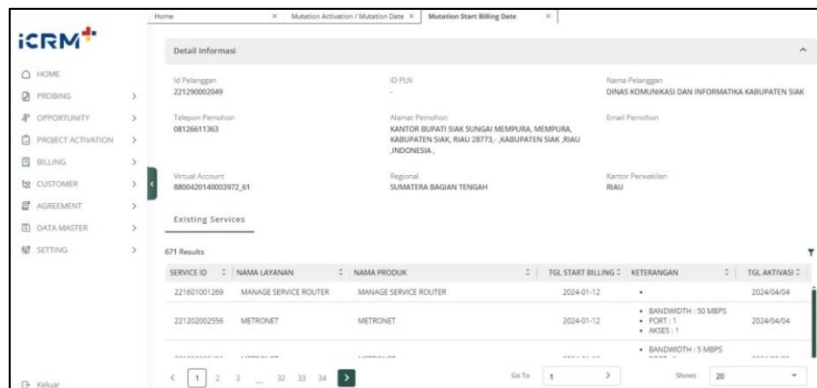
iCRM+

Home × Mutation Activation / Mutation Date × Mutation Start Billing Date ×

HOME
PROBING
OPPORTUNITY
PROJECT ACTIVATION
BILLING
CUSTOMER
AGREEMENT
DATA MASTER
SETTING

Keluar

Detail Informasi

Id Pelanggan
221290002049

ID PLN
-

Nama Pelanggan
DINAS KOMUNIKASI DAN INFORMATIKA KABUPATEN SIAK

Telepon Pemohon
08126611363

Alamat Pemohon
KANTOR BUPATI SIAK SUNGAI MEMPURA, MEMPURA, KABUPATEN SIAK, RIAU 28773,- ,KABUPATEN SIAK ,RIAU ,INDONESIA ,

Email Pemohon

Virtual Account
8800420140003972_61

Regional
SUMATERA BAGIAN TENGAH

Kantor Perwakilan
RIAU

Existing Services

671 Results

| SERVICE ID | NAMA LAYANAN | NAMA PRODUK | TGL START BILLING | KETERANGAN | TGL AKTIVASI |
|---|---|---|---|---|---|
| 221601001269 | MANAGE SERVICE ROUTER | MANAGE SERVICE ROUTER | 2024-01-12 | • | 2024/04/04 |
| 221202002556 | METRONET | METRONET | 2024-01-12 | • BANDWIDTH : 50 MBPS • PORT : 1 • AKSES : 1 | 2024/04/04 |
| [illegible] | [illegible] | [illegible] | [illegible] | • BANDWIDTH : 5 MBPS | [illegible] |

< 1 2 3 ... 32 33 34 >
Go To 1 >
Shows 20